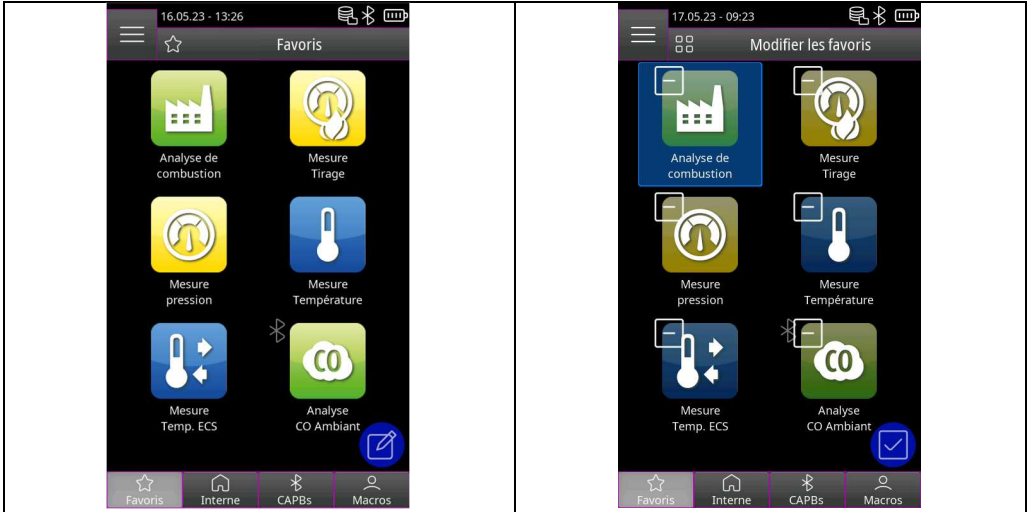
| 16.05.23 - 13:26<br>Favoris<br>Analyse de combustion<br>Mesure Tirage<br>CO<br>Mesure pression<br>Mesure Température<br>Mesure Temp. ECS<br>Analyse CO Ambiant<br>Favoris Interne CAPBs Macros | 17.05.23 - 09:23<br>Modifier les favoris<br>Analyse de combustion<br>Mesure Tirage<br>CO<br>Mesure pression<br>Mesure Température<br>Mesure Temp. ECS<br>Analyse CO Ambiant<br>Favoris Interne CAPBs Macros |
|---|---|